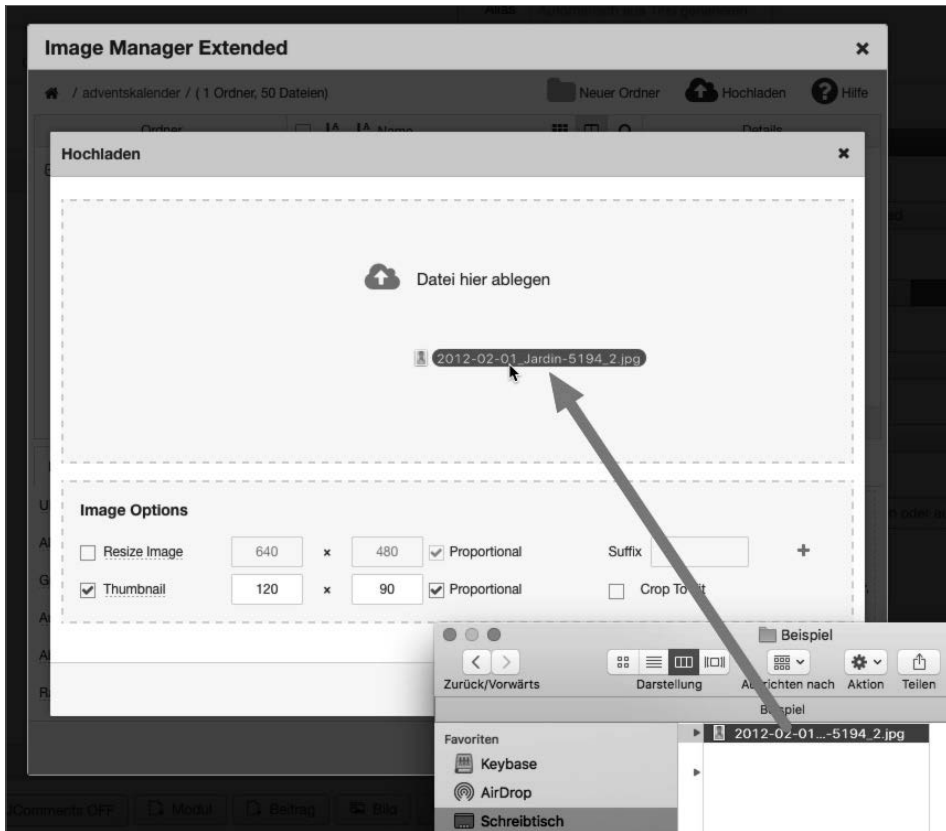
Image Manager Extended

/ adventskalender / ( 1 Ordner, 50 Dateien)

Neuer Ordner Hochladen Hilfe

Hochladen

Datei hier ablegen

2012-02-01_Jardin-5194_2.jpg

Image Options

Resize Image 640 x 480 Proportional Suffix +

Thumbnail 120 x 90 Proportional Crop To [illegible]

Beispiel

Zurück/Vorwärts Darstellung A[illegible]richten nach Aktion Teilen

B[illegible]spiel

Favoriten

Keybase

AirDrop

Schreibtisch

2012-02-01...-5194_2.jpg

Comments OFF Modul Beitrag Bild